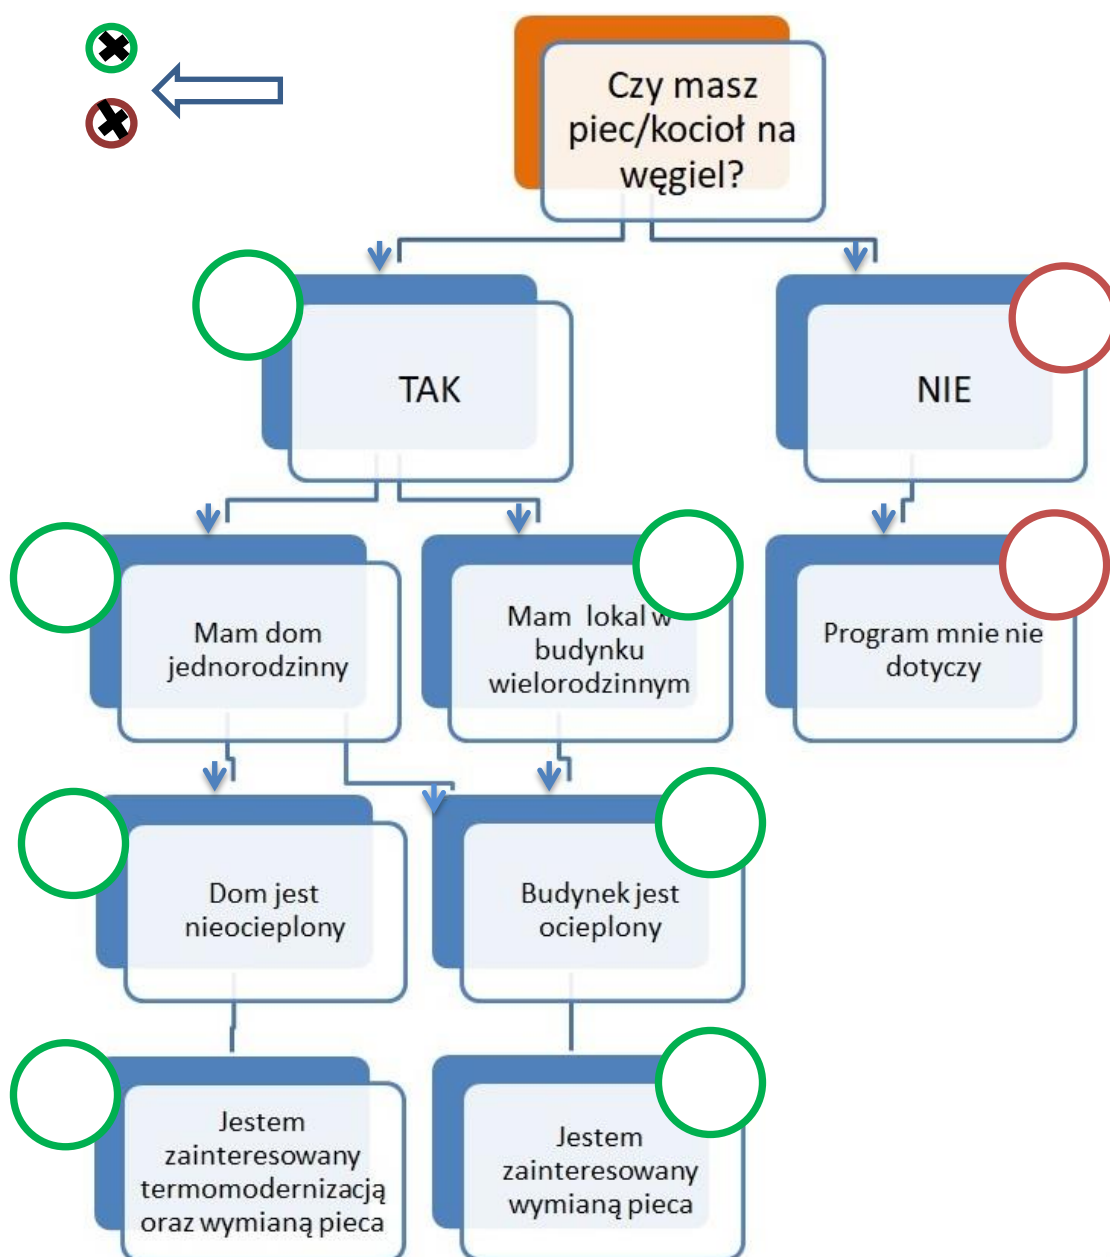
Czy masz piec/kocioł na węgiel?

TAK

NIE

Mam dom jednorodzinny

Mam lokal w budynku wielorodzinnym

Program mnie nie dotyczy

Dom jest nieocieplony

Budynek jest ocieplony

Jestem zainteresowany termomodernizacją oraz wymianą pieca

Jestem zainteresowany wymianą pieca